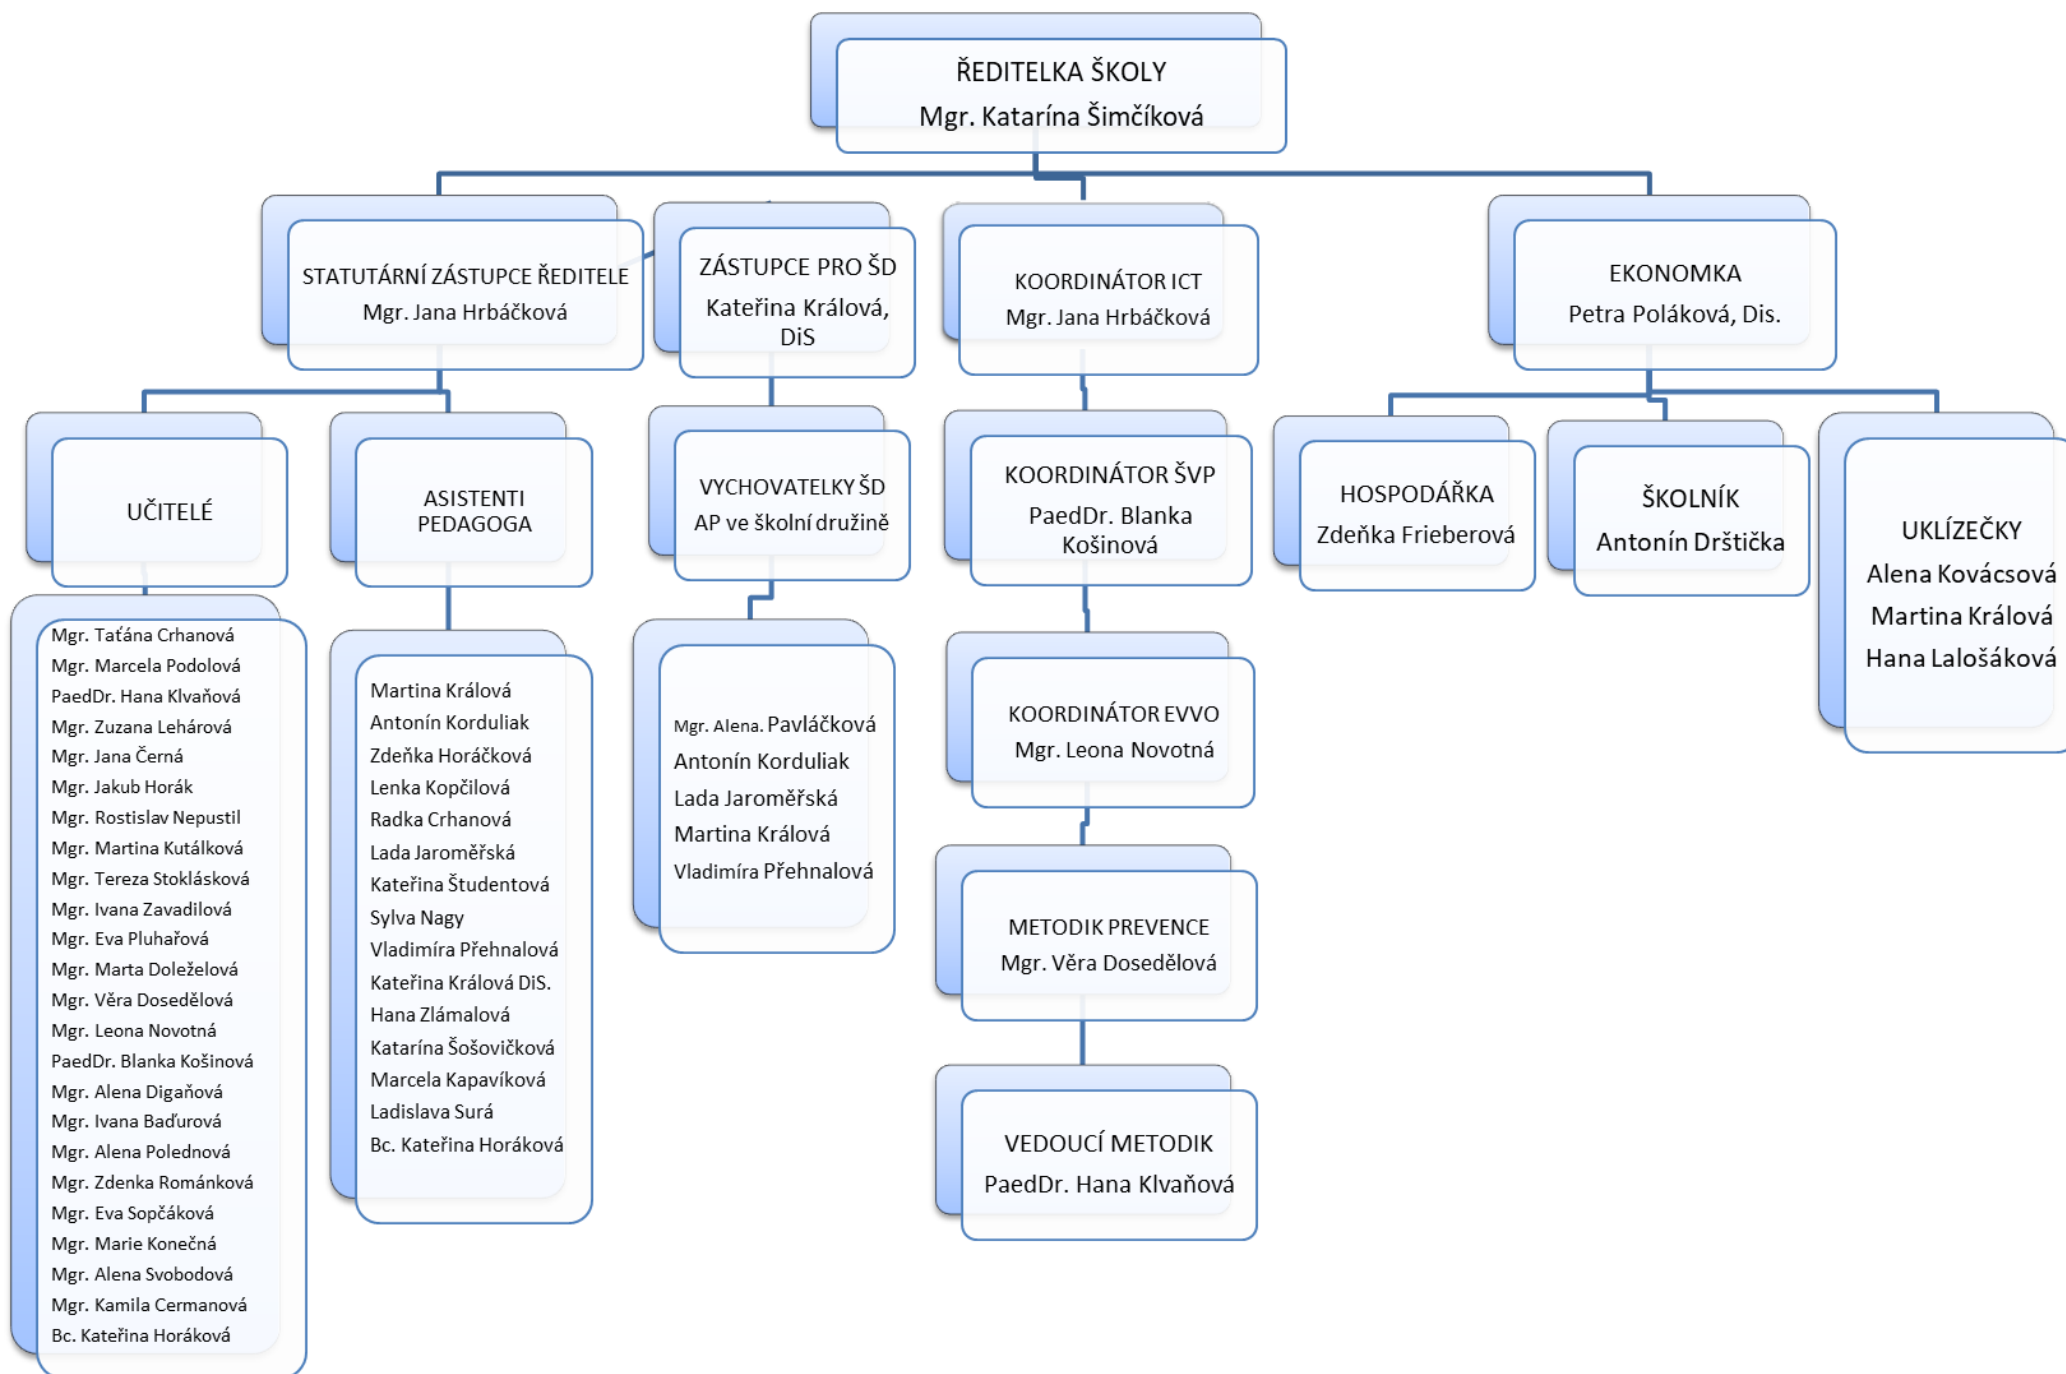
ŘEDITELKA ŠKOLY
Mgr. Katarína Šimčíková

STATUTÁRNÍ ZÁSTUPCE ŘEDITELE
Mgr. Jana Hrbáčková

ZÁSTUPCE PRO ŠD
Kateřina Králová, DiS

KOORDINÁTOR ICT
Mgr. Jana Hrbáčková

EKONOMKA
Petra Poláková, Dis.

UČITELÉ

Mgr. Taťána Crhanová
Mgr. Marcela Podolová
PaedDr. Hana Klvaňová
Mgr. Zuzana Lehárová
Mgr. Jana Černá
Mgr. Jakub Horák
Mgr. Rostislav Nepustil
Mgr. Martina Kutálková
Mgr. Tereza Stoklásková
Mgr. Ivana Zavadilová
Mgr. Eva Pluhařová
Mgr. Marta Doleželová
Mgr. Věra Dosedělová
Mgr. Leona Novotná
PaedDr. Blanka Košinová
Mgr. Alena Digaňová
Mgr. Ivana Baďurová
Mgr. Alena Polednová
Mgr. Zdenka Románková
Mgr. Eva Sopčáková
Mgr. Marie Konečná
Mgr. Alena Svobodová
Mgr. Kamila Cermanová
Bc. Kateřina Horáková

ASISTENTI PEDAGOGA

Martina Králová
Antonín Korduliak
Zdeňka Horáčková
Lenka Kopčilová
Radka Crhanová
Lada Jaroměřská
Kateřina Študentová
Sylva Nagy
Vladimíra Přehnalová
Kateřina Králová DiS.
Hana Zlámalová
Katarína Šošovičková
Marcela Kapavíková
Ladislava Surá
Bc. Kateřina Horáková

VYCHOVATELKY ŠD
AP ve školní družině

Mgr. Alena. Pavláčková
Antonín Korduliak
Lada Jaroměřská
Martina Králová
Vladimíra Přehnalová

KOORDINÁTOR ŠVP
PaedDr. Blanka Košinová

KOORDINÁTOR EVVO
Mgr. Leona Novotná

METODIK PREVENCE
Mgr. Věra Dosedělová

VEDOUCÍ METODIK
PaedDr. Hana Klvaňová

HOSPODÁŘKA
Zdeňka Frieberová

ŠKOLNÍK
Antonín Drštička

UKLÍZEČKY
Alena Kovácsová
Martina Králová
Hana Lalošáková